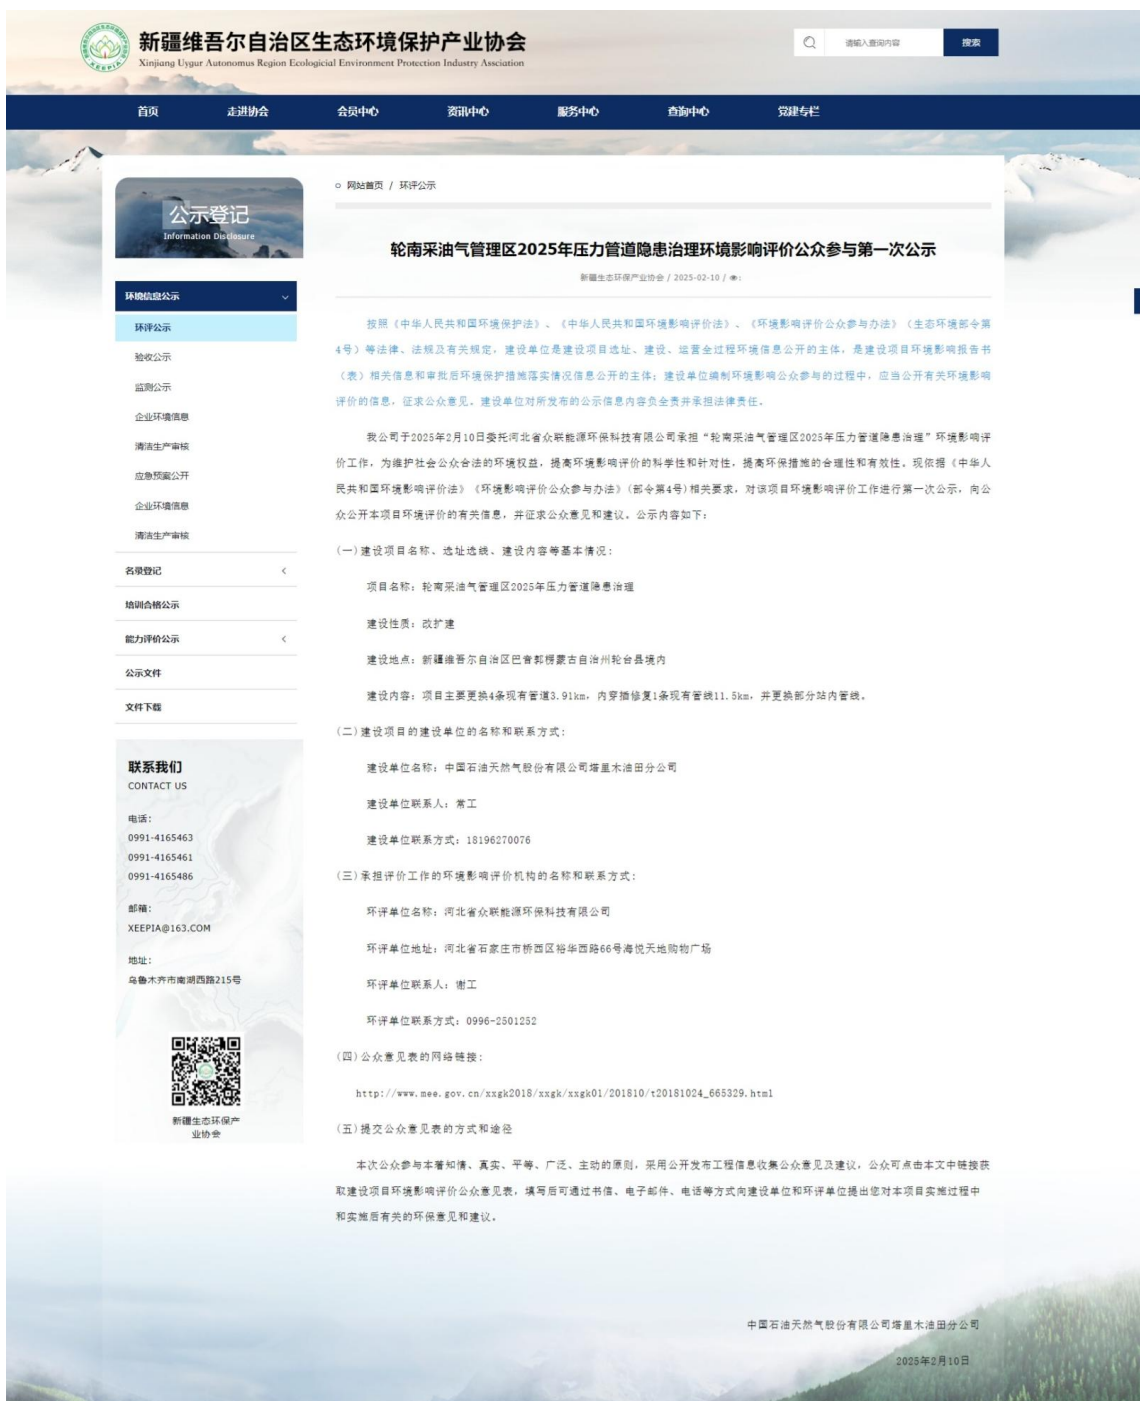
新疆维吾尔自治区生态环境保护产业协会
Xinjiang Uygur Autonomus Region Ecologicial Environment Protection Industry Association

XEEPIA

请输入查询内容 搜索

首页 走进协会 会员中心 资讯中心 服务中心 查询中心 党建专栏

公示登记
Information Disclosure

环境信息公示
环评公示
验收公示
监测公示
企业环境信息
清洁生产审核
应急预案公开
企业环境信息
清洁生产审核
名录登记
培训合格公示
能力评价公示
公示文件
文件下载

联系我们
CONTACT US

电话：
0991-4165463
0991-4165461
0991-4165486

邮箱：
XEEPIA@163.COM

地址：
乌鲁木齐市南湖西路215号

新疆生态环保产业协会

网站首页 / 环评公示

轮南采油气管理区2025年压力管道隐患治理环境影响评价公众参与第一次公示

新疆生态环保产业协会 / 2025-02-10 /

按照《中华人民共和国环境保护法》、《中华人民共和国环境影响评价法》、《环境影响评价公众参与办法》（生态环境部令第4号）等法律、法规及有关规定，建设单位是建设项目选址、建设、运营全过程环境信息公开的主体，是建设项目环境影响报告书（表）相关信息和审批后环境保护措施落实情况信息公开的主体；建设单位编制环境影响公众参与的过程中，应当公开有关环境影响评价的信息，征求公众意见，建设单位对所发布的公示信息内容负全责并承担法律责任。

我公司于2025年2月10日委托河北省众联能源环保科技有限公司承担“轮南采油气管理区2025年压力管道隐患治理”环境影响评价工作，为维护社会公众合法的环境权益，提高环境影响评价的科学性和针对性，提高环保措施的合理性和有效性。现依据《中华人民共和国环境影响评价法》《环境影响评价公众参与办法》（部令第4号）相关要求，对该项目环境影响评价工作进行第一次公示，向公众公开本项目环境评价的有关信息，并征求公众意见和建议。公示内容如下：

(一)建设项目名称、选址选线、建设内容等基本情况：

项目名称：轮南采油气管理区2025年压力管道隐患治理

建设性质：改扩建

建设地点：新疆维吾尔自治区巴音郭楞蒙古自治州轮台县境内

建设内容：项目主要更换4条现有管道3.91km，内穿插修复1条现有管线11.5km，并更换部分站内管线。

(二)建设项目的建设单位的名称和联系方式：

建设单位名称：中国石油天然气股份有限公司塔里木油田分公司

建设单位联系人：常工

建设单位联系方式：18196270076

(三)承担评价工作的环境影响评价机构的名称和联系方式：

环评单位名称：河北省众联能源环保科技有限公司

环评单位地址：河北省石家庄市桥西区裕华西路66号海悦天地购物广场

环评单位联系人：谢工

环评单位联系方式：0996-2501252

(四)公众意见表的网络链接：

http://www.mee.gov.cn/xxgk2018/xxgk/xxgk01/201810/t20181024_665329.html

(五)提交公众意见表的方式和途径

本次公众参与本着知情、真实、平等、广泛、主动的原则，采用公开发布工程信息收集公众意见及建议，公众可点击本文中链接获取建设项目环境影响评价公众意见表，填写后可通过书信、电子邮件、电话等方式向建设单位和环评单位提出您对本项目实施过程中和实施后有关的环保意见和建议。

中国石油天然气股份有限公司塔里木油田分公司

2025年2月10日